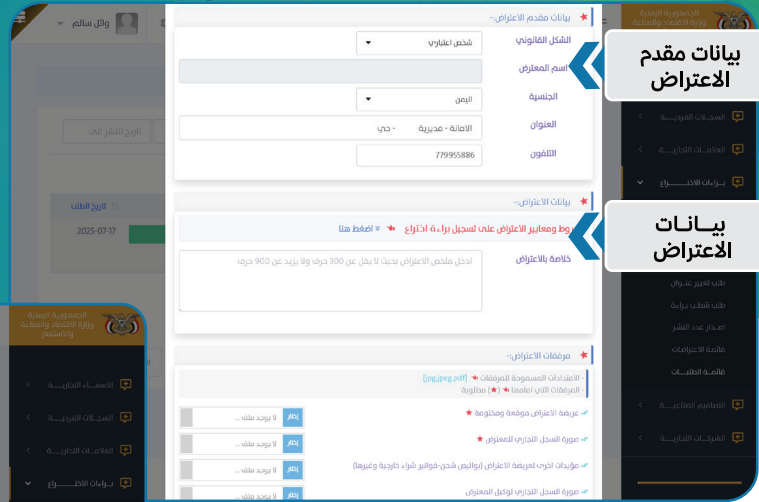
بيانات مقدم الاعتراض

بيانات الاعتراض

وائل سالم

الجمهورية اليمنية
وزارة الاقتصاد والصناعة

بيانات مقدم الاعتراض:-

الشكل القانوني
شخص اعتباري

اسم المعترض

الجنسية
اليمن

العنوان
الامانة - مديرية - حي

التلفون
779955886

بيانات الاعتراض:-

شروط ومعايير الاعتراض على تسجيل براءة اختراع ✱ اضغط هنا

خلاصة بالاعتراض
ادخل ملخص الاعتراض بحيث لا يقل عن 300 حرف ولا يزيد عن 900 حرف

مرفقات الاعتراض:-

- الامتدادات المسموحة للمرفقات ✱ [jpg,jpeg,pdf]
- المرفقات التي امامها ✱ (✱) مطلوبة

عريضة الاعتراض موقعة ومختومة ✱
لا يوجد ملف... | إضغ

صورة السجل التجاري للمعترض ✱
لا يوجد ملف... | إضغ

مؤيدات اخرى لعريضة الاعتراض (بوالص شحن-فواتير شراء خارجية وغيرها)
لا يوجد ملف... | إضغ

صورة السجل التجاري لوكيل المعترض
لا يوجد ملف... | إضغ

تاريخ النشر الى
تاريخ الطلب
2025-07-17

السجلات الفردية
العلامات التجارية
براءات الاختراع
طلب تغيير عنوان
طلب شطب براءة
اصدار عدد النشر
قائمة الاعتراضات
قائمة الطلبات
التصاميم الصناعية
الشركات التجارية

الجمهورية اليمنية
وزارة الاقتصاد والصناعة والاستثمار
الأسماء التجارية
السجلات الفردية
العلامات التجارية
براءات الاختراع